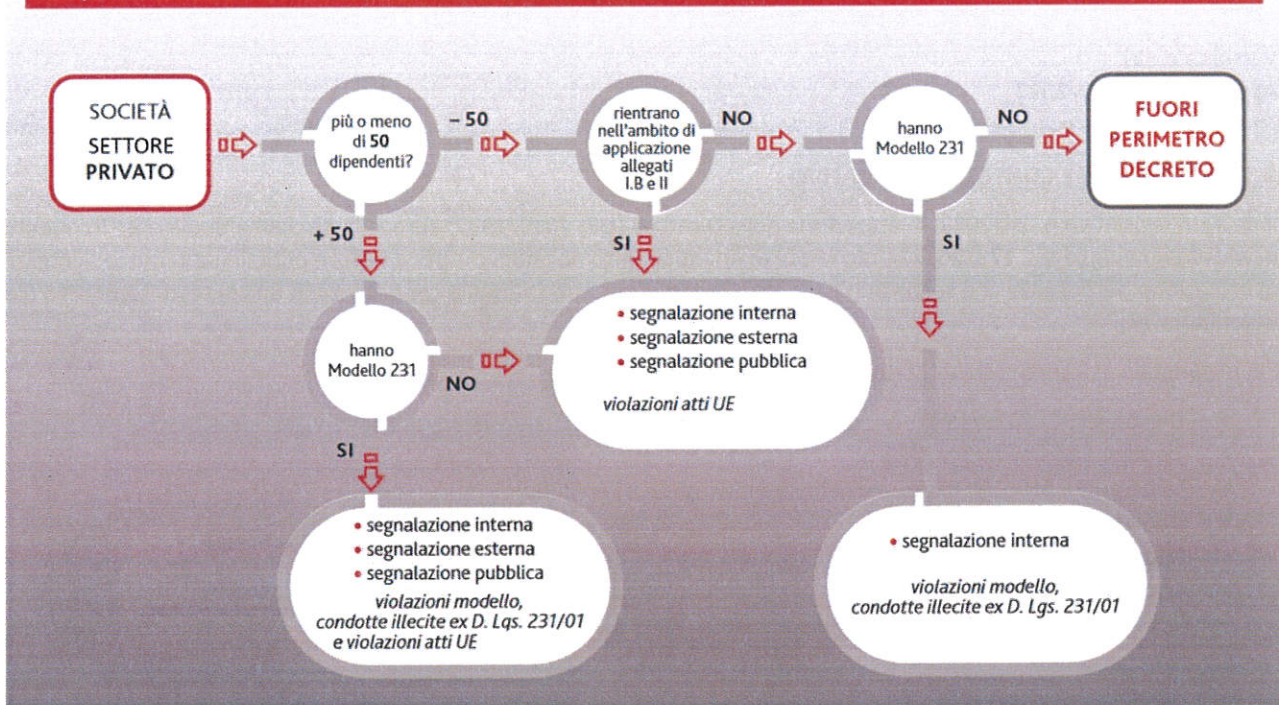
SOCIETÀ
SETTORE
PRIVATO

più o meno di **50** dipendenti?

– 50

rientrano nell'ambito di applicazione allegati I.B e II

NO

hanno Modello 231

NO

FUORI
PERIMETRO
DECRETO

+ 50

SI

SI

hanno Modello 231

NO

• segnalazione interna
• segnalazione esterna
• segnalazione pubblica

*violazioni atti UE*

SI

• segnalazione interna
• segnalazione esterna
• segnalazione pubblica

*violazioni modello, condotte illecite ex D. Lgs. 231/01 e violazioni atti UE*

• segnalazione interna

*violazioni modello, condotte illecite ex D. Lgs. 231/01*